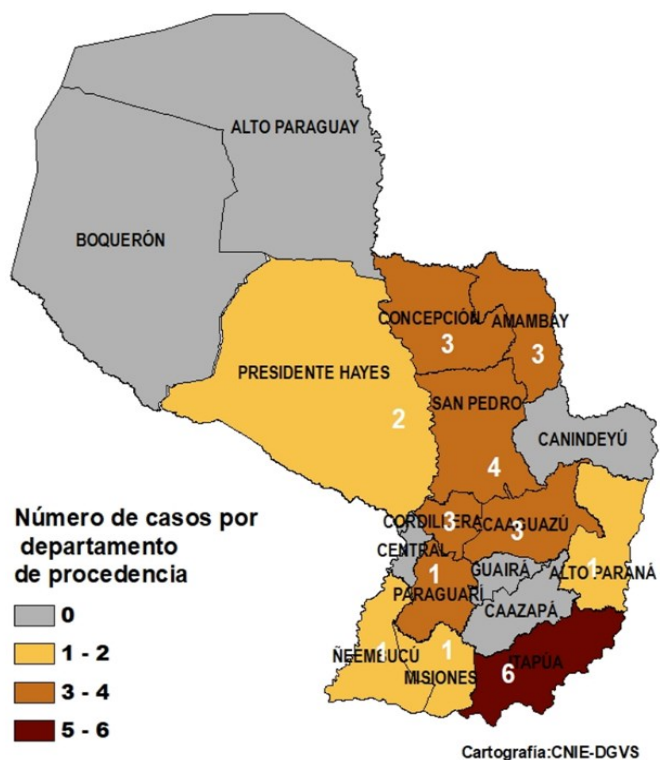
ALTO PARAGUAY

BOQUERÓN

CONCEPCIÓN
3

AMAMBAY
3

PRESIDENTE HAYES
2

SAN PEDRO
4

CANINDEYÚ

Número de casos por departamento de procedencia

CORDILLERA
3

CAAGUAZÚ
3

CENTRAL

1

GUAIRÁ

ALTO PARANÁ
1

PARAGUARÍ

CAAZAPÁ

0

1 - 2

3 - 4

5 - 6

ÑEEMBUCÚ
1

1
MISIONES

ITAPÚA
6

Cartografía:CNIE-DGVS